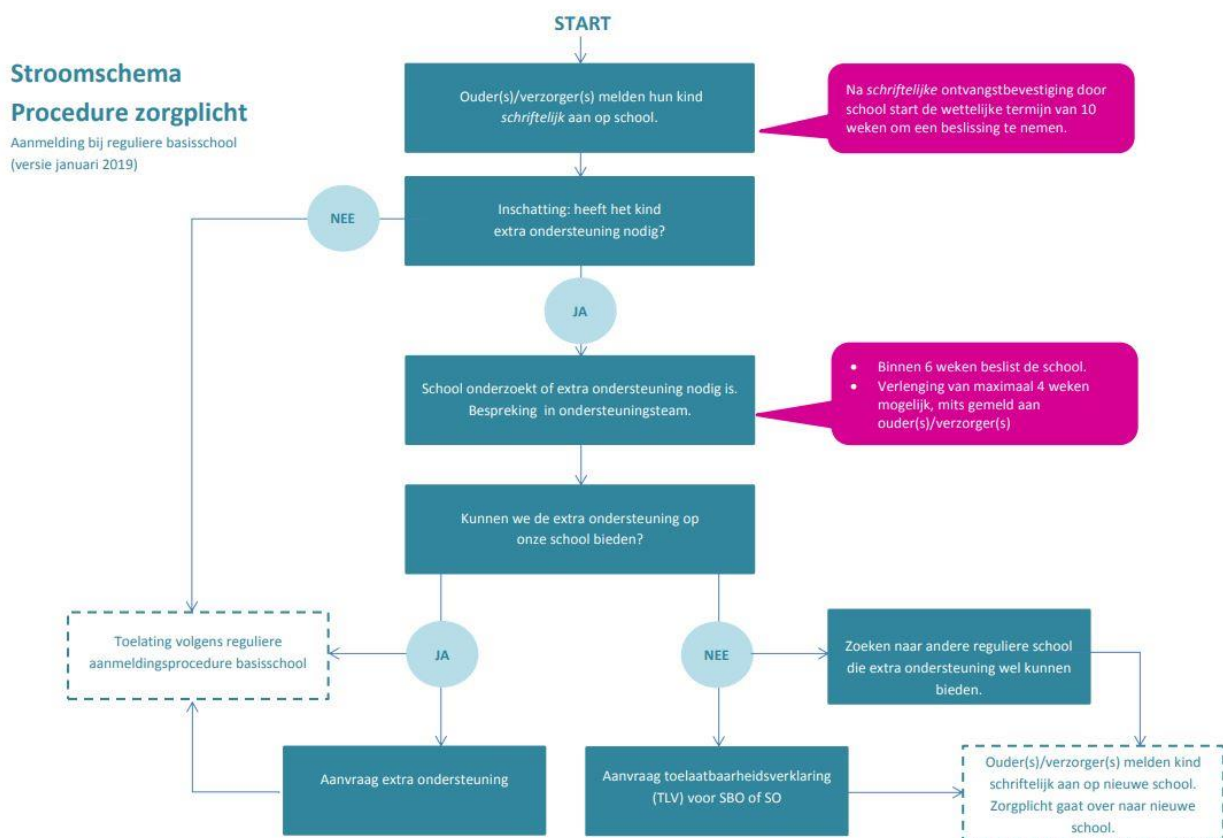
Stroomschema

Procedure zorgplicht

Aanmelding bij reguliere basisschool (versie januari 2019)

START

Ouder(s)/verzorger(s) melden hun kind *schriftelijk* aan op school.

Na *schriftelijke* ontvangstbevestiging door school start de wettelijke termijn van 10 weken om een beslissing te nemen.

NEE

Inschatting: heeft het kind extra ondersteuning nodig?

JA

School onderzoekt of extra ondersteuning nodig is. Bespreking in ondersteuningsteam.

- Binnen 6 weken beslist de school.
- Verlenging van maximaal 4 weken mogelijk, mits gemeld aan ouder(s)/verzorger(s)

Kunnen we de extra ondersteuning op onze school bieden?

Toelating volgens reguliere aanmeldingsprocedure basisschool

JA

NEE

Zoeken naar andere reguliere school die extra ondersteuning wel kunnen bieden.

Aanvraag extra ondersteuning

Aanvraag toelaatbaarheidsverklaring (TLV) voor SBO of SO

Ouder(s)/verzorger(s) melden kind schriftelijk aan op nieuwe school. Zorgplicht gaat over naar nieuwe school.